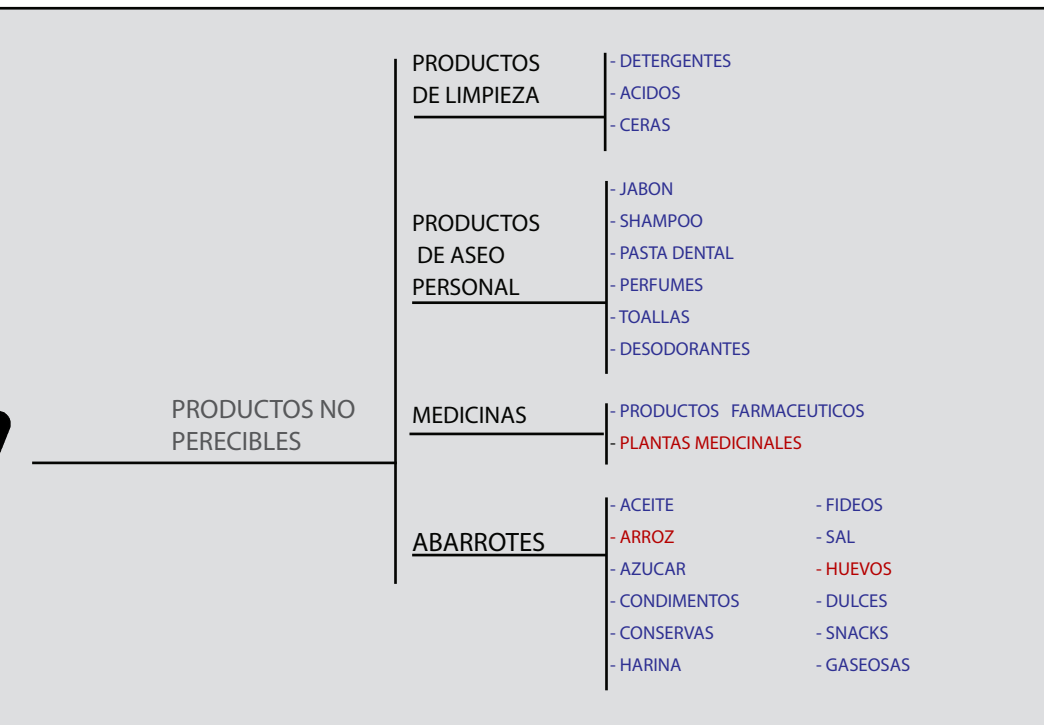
PRODUCTOS NO PERECIBLES

PRODUCTOS DE LIMPIEZA

- DETERGENTES
- ACIDOS
- CERAS

PRODUCTOS DE ASEO PERSONAL

- JABON
- SHAMPOO
- PASTA DENTAL
- PERFUMES
- TOALLAS
- DESODORANTES

MEDICINAS

- PRODUCTOS FARMACEUTICOS
- PLANTAS MEDICINALES

ABARROTES

- ACEITE
- ARROZ
- AZUCAR
- CONDIMENTOS
- CONSERVAS
- HARINA

- FIDEOS
- SAL
- HUEVOS
- DULCES
- SNACKS
- GASEOSAS